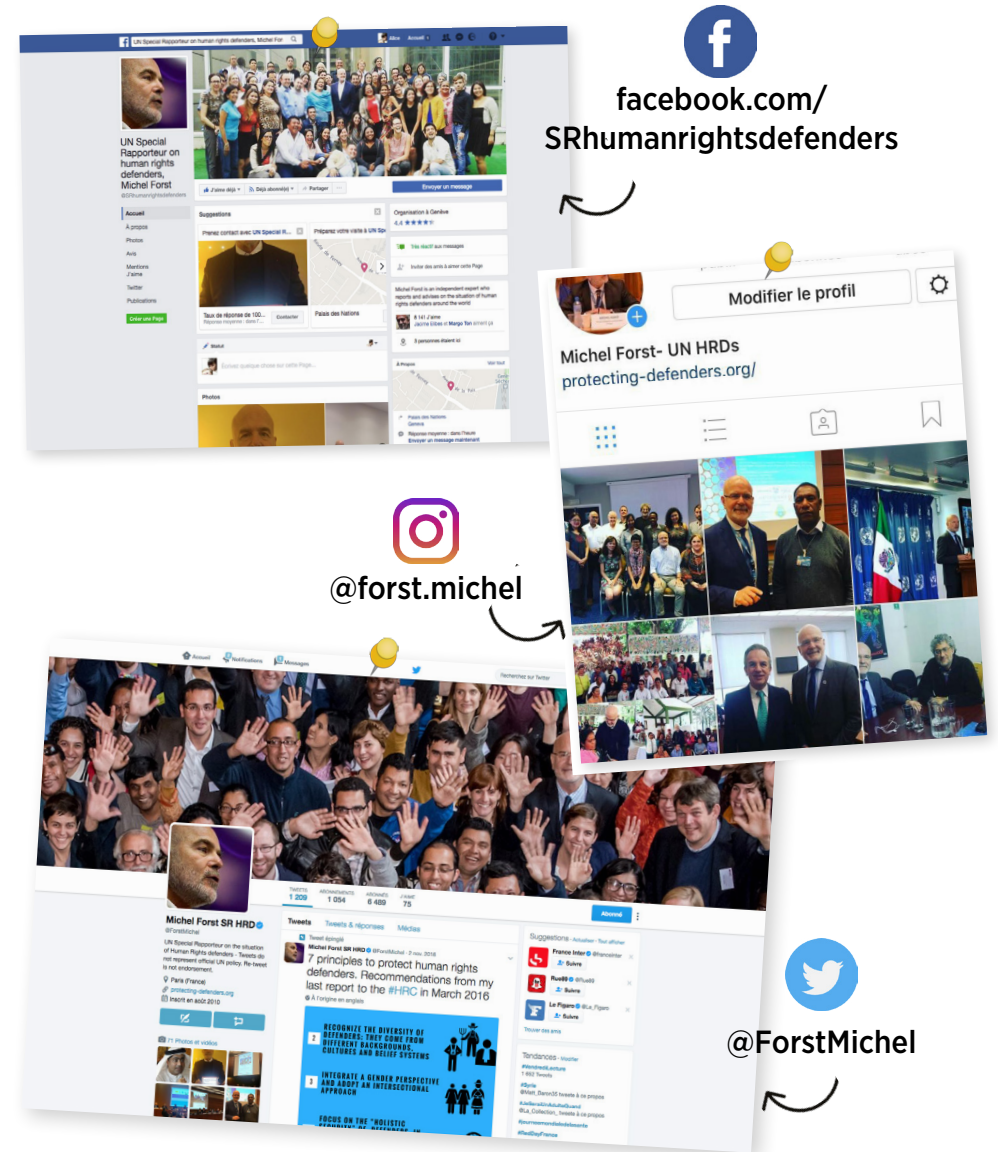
facebook.com/
SRhumanrightsdefenders

UN Special Rapporteur on human rights defenders, Michel Forst

Accueil

UN Special Rapporteur on human rights defenders, Michel Forst
@SRhumanrightsdefenders

Accueil
À propos
Photos
Avis
Mentions J'aime
Twitter
Publications

Créer une Page

J'aime déjà
Déjà abonné(e)
Partager
Envoyer un message

Suggestions
Prenez contact avec UN Special R...
Préparez votre visite à UN Sp...
Taux de réponse de 100...
Contacter
Palais des Nations

Organisation à Genève
4,4
Très réactif aux messages
Invitez des amis à aimer cette Page
Michel Forst is an independent expert who reports and advises on the situation of human rights defenders around the world
8 141 J'aime
Jacime Gibes et Margo Tan aiment ça
5 personnes étaient ici

À Propos
Voir tout
Palais des Nations
Genève
Réponse moyenne : dans l'heure
Envoyer un message maintenant

Statut
Écrivez quelque chose sur cette Page...

Photos

Modifier le profil

Michel Forst- UN HRDs
protecting-defenders.org/

@forst.michel

Accueil
Notifications
Messages
Rechercher sur Twitter

Michel Forst SR HRD
@ForstMichel
UN Special Rapporteur on the situation of Human Rights defenders - Tweets do not represent official UN policy. Re-tweet is not endorsement.
Paris (France)
protecting-defenders.org
Inscrit en août 2010

11 Photos et vidéos

TWEETS 1 209
ABONNEMENTS 1 054
ABONNÉS 6 489
J'AIME 75

Abonné

Tweets
Tweets & réponses
Médias

Tweet épinglé
Michel Forst SR HRD @ForstMichel · 2 mars 2016
7 principles to protect human rights defenders. Recommendations from my last report to the #HRC in March 2016
À l'origine en anglais

2 RECOGNIZE THE DIVERSITY OF DEFENDERS: THEY COME FROM DIFFERENT BACKGROUNDS, CULTURES AND BELIEF SYSTEMS

3 INTEGRATE A GENDER PERSPECTIVE AND ADOPT AN INTERSECTIONAL APPROACH

FOCUS ON THE "HOLISTIC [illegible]

Suggestions · Actualiser · Tout afficher
France Inter @franceinter
Suivre
Rue89 @Rue89
Suivre
Le Figaro @Le_Figaro
Suivre
Trouver des amis

Tendances · Modifier
#VendrediLecture
1 892 Tweets
#Syrie
@Matt_Baron05 tweete à ce propos
#JeSeraiGrAdulteQuand
@La_Collection_ tweete à ce propos
#journeemondialedebeaute
#RedDayFrance

@ForstMichel